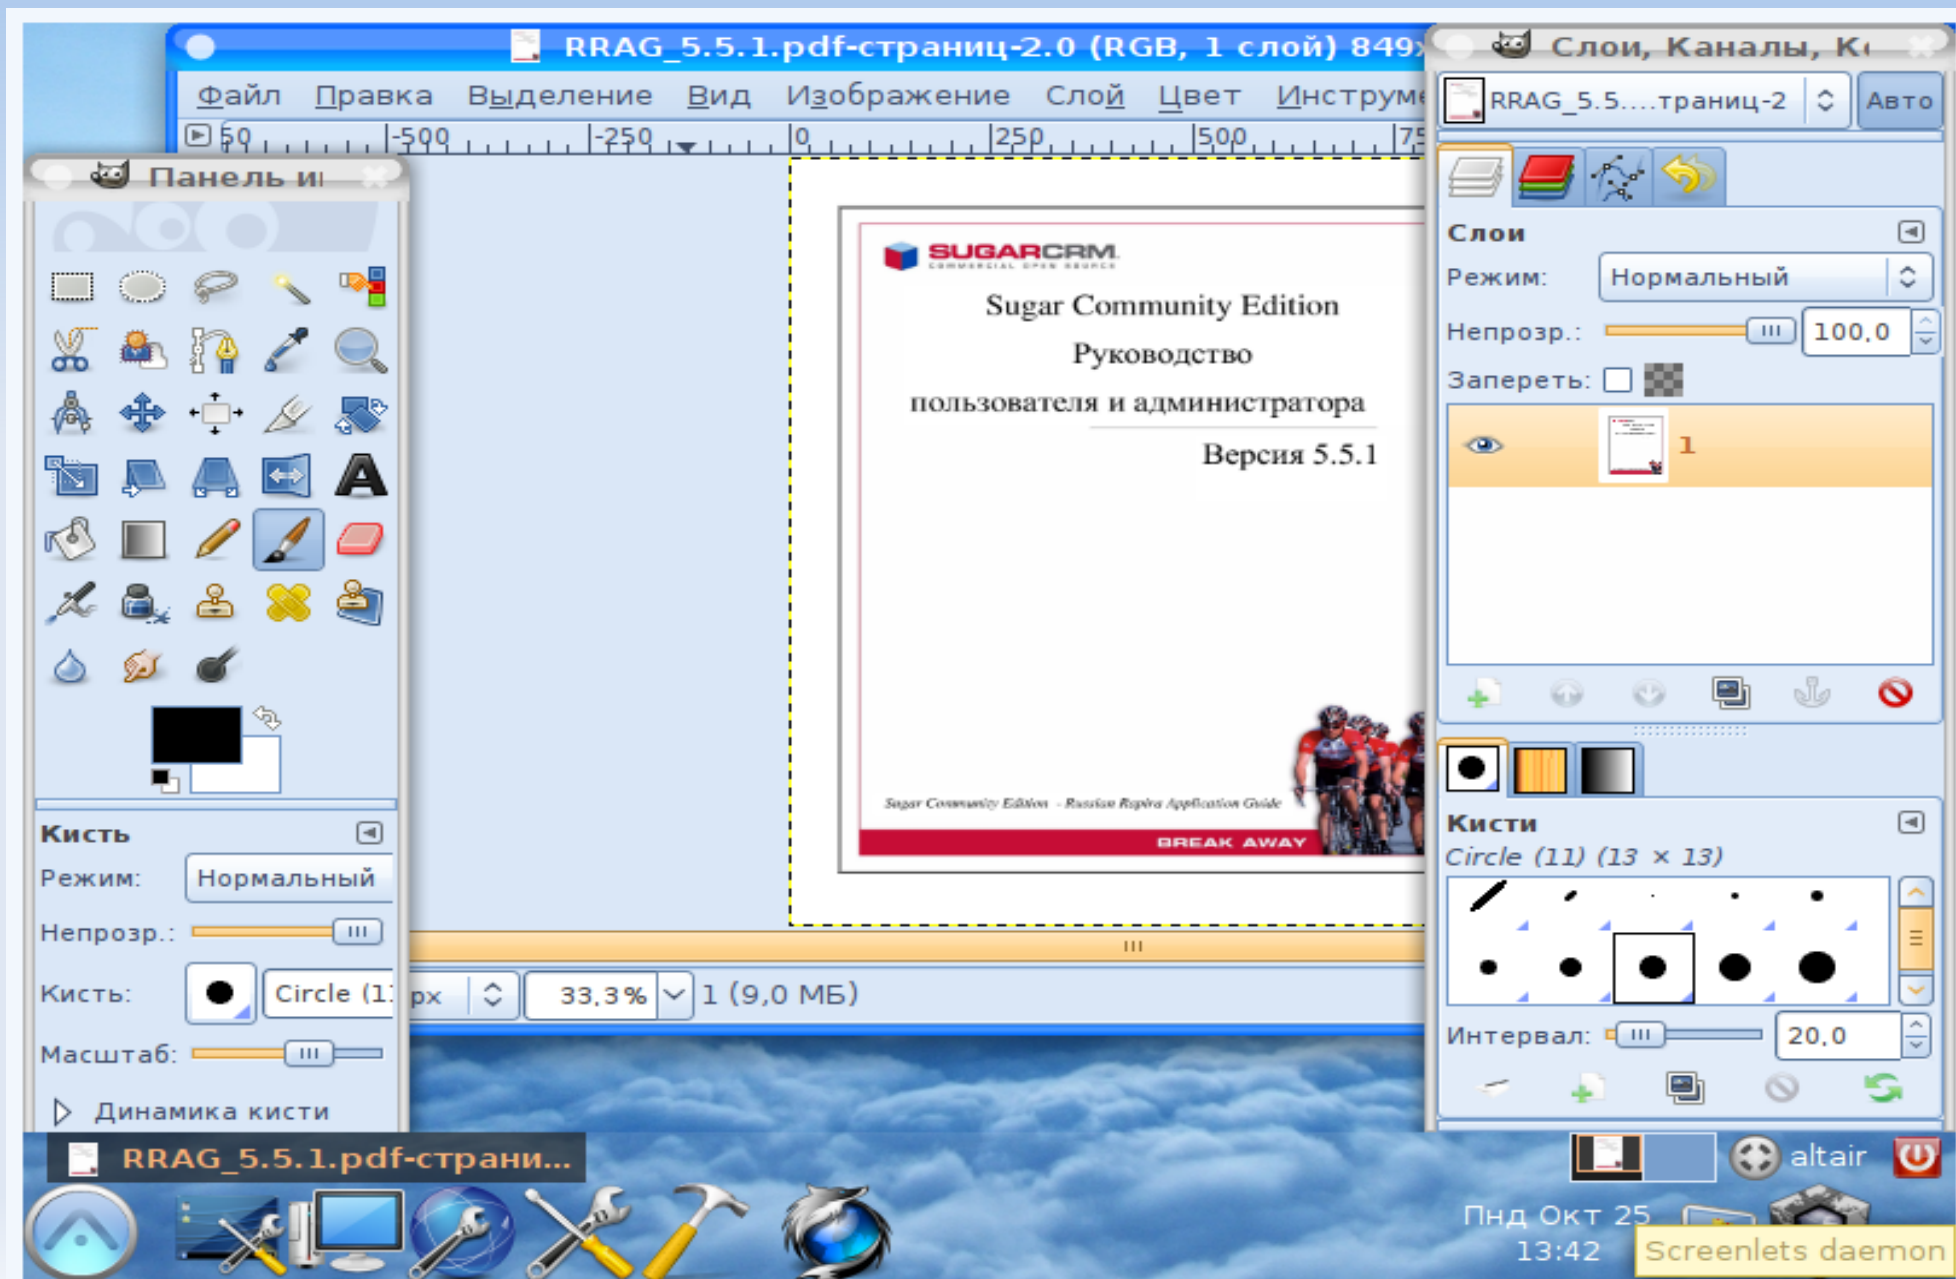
RRAG_5.5.1.pdf-страниц-2.0 (RGB, 1 слой) 849x

Файл Правка Выделение Вид Изображение Слой Цвет Инструме

50 -500 -250 0 250 500 75

Панель и

SUGARCRM COMMERCIAL OPEN SOURCE

Sugar Community Edition

Руководство

пользователя и администратора

Версия 5.5.1

Sugar Community Edition - Russian Rupira Application Guide

BREAK AWAY

Кисть

Режим: Нормальный

Непрозр.:

Кисть: Circle (1

Масштаб:

Динамика кисти

px 33,3% 1 (9,0 МБ)

Слои, Каналы, К

RRAG_5.5....траниц-2 Авто

Слои

Режим: Нормальный

Непрозр.: 100,0

Запереть:

1

Кисти

Circle (11) (13 × 13)

Интервал: 20,0

RRAG_5.5.1.pdf-страни...

altair

Пнд Окт 25
13:42

Screenlets daemon